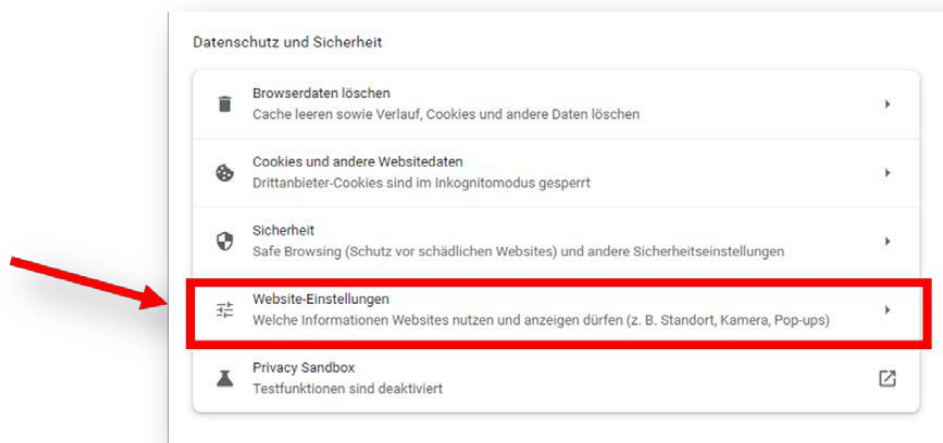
Datenschutz und Sicherheit

Browserdaten löschen
Cache leeren sowie Verlauf, Cookies und andere Daten löschen

Cookies und andere Websitedaten
Drittanbieter-Cookies sind im Inkognitomodus gesperrt

Sicherheit
Safe Browsing (Schutz vor schädlichen Websites) und andere Sicherheitseinstellungen

Website-Einstellungen
Welche Informationen Websites nutzen und anzeigen dürfen (z. B. Standort, Kamera, Pop-ups)

Privacy Sandbox
Testfunktionen sind deaktiviert